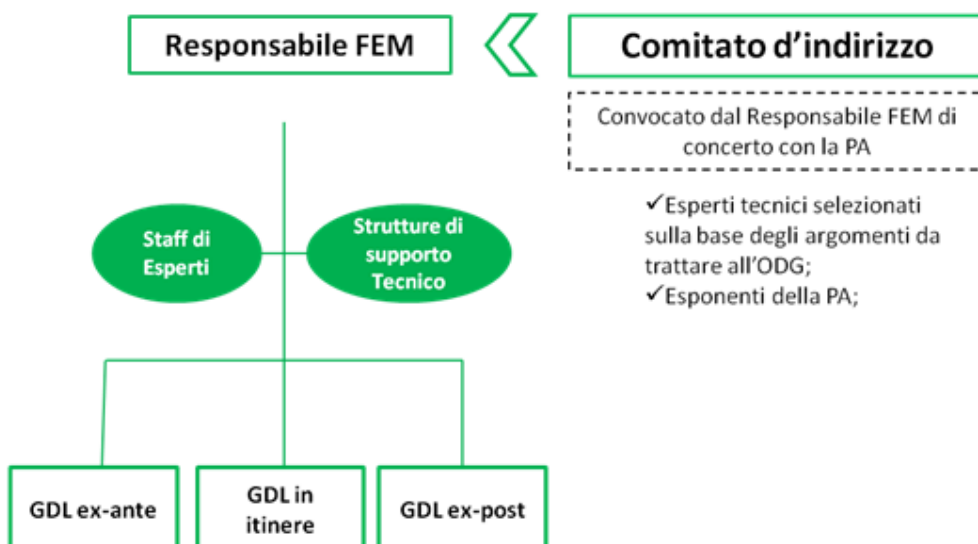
Responsabile FEM

Comitato d’indirizzo

Convocato dal Responsabile FEM di concerto con la PA

✓Esperti tecnici selezionati sulla base degli argomenti da trattare all’ODG;
✓Esponenti della PA;

Staff di Esperti

Strutture di supporto Tecnico

GDL ex-ante

GDL in itinere

GDL ex-post